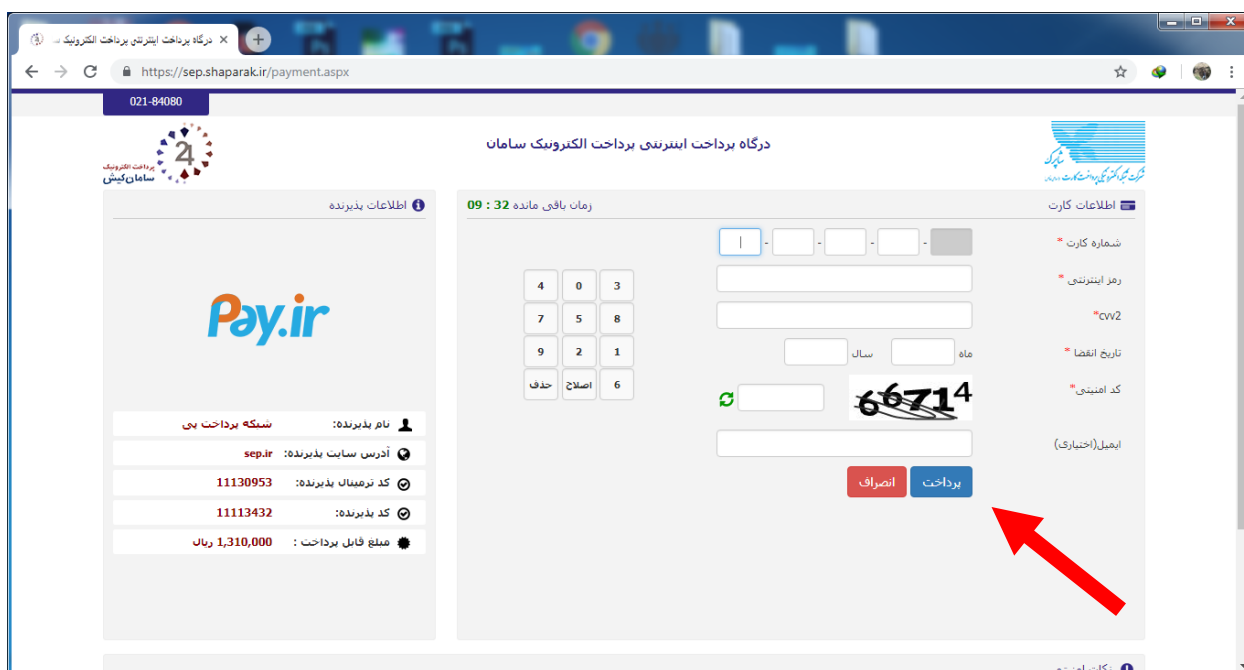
درگاه پرداخت اینترنتی پرداخت الکترونیک س

https://sep.shaparak.ir/payment.aspx

021-84080

پرداخت الکترونیک
سامان‌کیش

درگاه پرداخت اینترنتی پرداخت الکترونیک سامان

شرکت شبکه الکترونیکی پرداخت کارت

اطلاعات کارت

زمان باقی مانده 32 : 09

اطلاعات پذیرنده

شماره کارت *

رمز اینترنتی *

cvv2*

تاریخ انقضا * ماه سال

کد امنیتی* 66714

ایمیل(اختیاری)

پرداخت انصراف

| 3 | 0 | 4 |
|---|---|---|
| 8 | 5 | 7 |
| 1 | 2 | 9 |
| 6 | اصلاح | حذف |

Pay.ir

نام پذیرنده: شبکه پرداخت پی

آدرس سایت پذیرنده: sep.ir

کد ترمینال پذیرنده: 11130953

کد پذیرنده: 11113432

مبلغ قابل پرداخت : 1,310,000 ریال